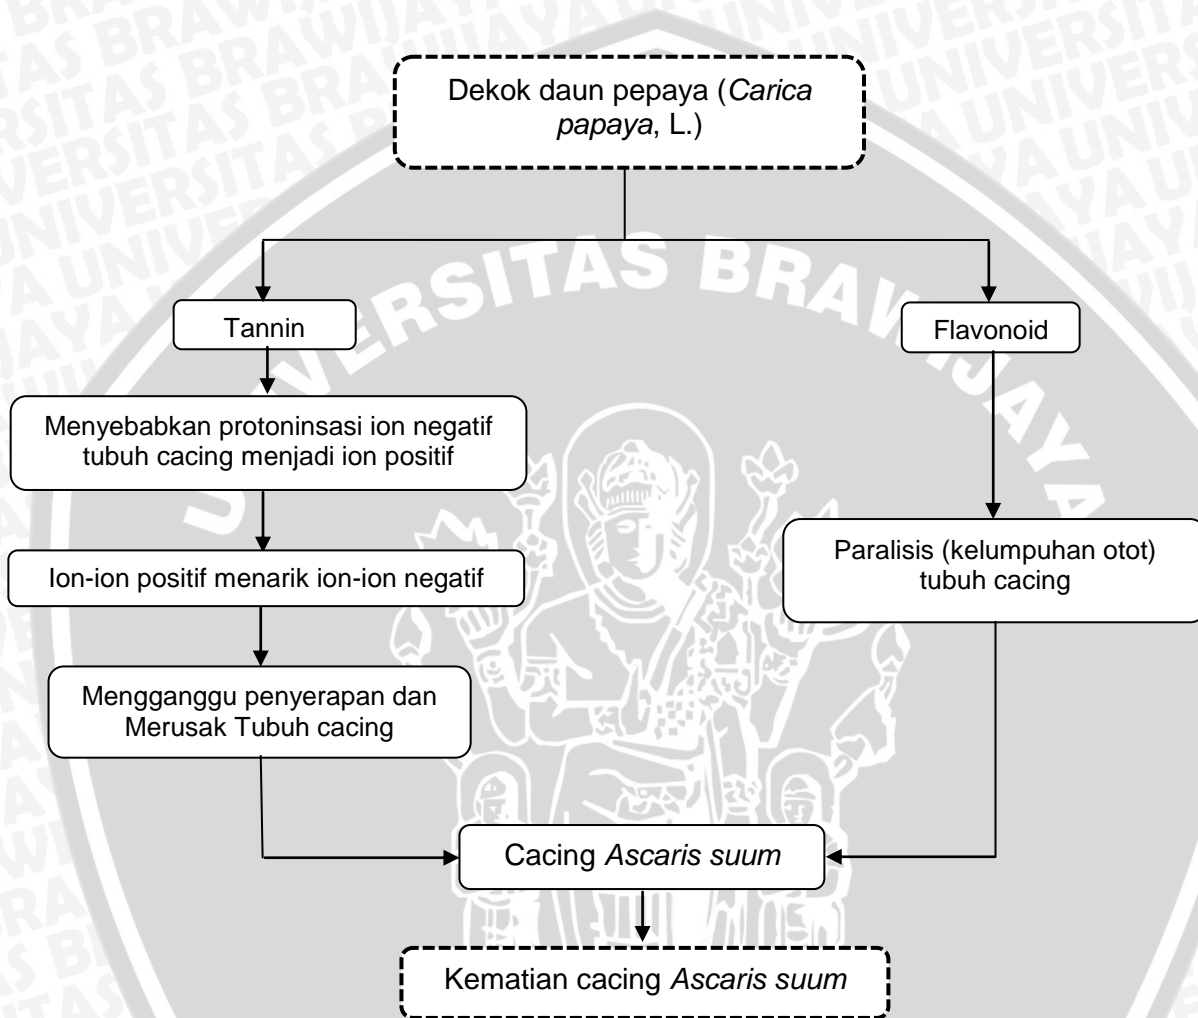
Dekok daun pepaya (*Carica papaya*, L.)

Tannin

Flavonoid

Menyebabkan protoninsasi ion negatif tubuh cacing menjadi ion positif

Ion-ion positif menarik ion-ion negatif

Mengganggu penyerapan dan Merusak Tubuh cacing

Paralisis (kelumpuhan otot) tubuh cacing

Cacing *Ascaris suum*

Kematian cacing *Ascaris suum*

UNIVERSITAS BRAWIJAYA